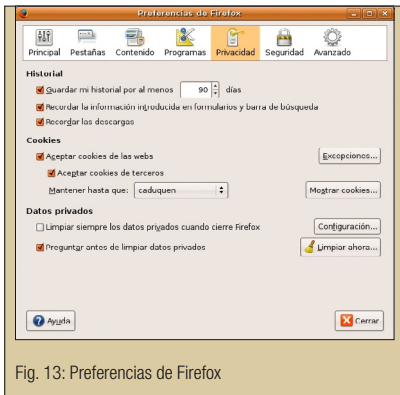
Preferencias de Firefox

Principal Pestañas Contenido Programas Privacidad Seguridad Avanzado

Historial

Guardar mi historial por al menos 90 días

Recordar la información introducida en formularios y barra de búsqueda

Recordar las descargas

Cookies

Aceptar cookies de las webs

Excepciones...

Aceptar cookies de terceros

Mantener hasta que: caduquen

Mostrar cookies...

Datos privados

Limpiar siempre los datos privados cuando cierre Firefox

Configuración...

Preguntar antes de limpiar datos privados

Limpiar ahora...

Ayuda

Cerrar

Fig. 13: Preferencias de Firefox